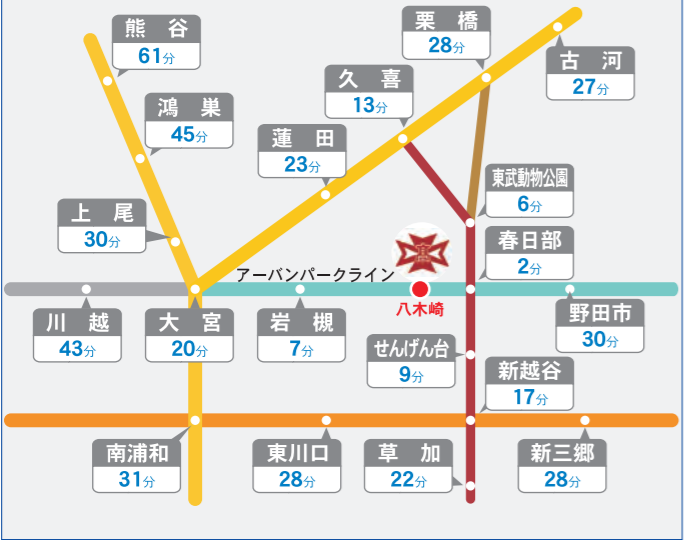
熊谷
61分

鴻巣
45分

上尾
30分

蓮田
23分

久喜
13分

栗橋
28分

古河
27分

東武動物公園
6分

春日部
2分

アーバンパークライン

八木崎

川越
43分

大宮
20分

岩槻
7分

せんげん台
9分

野田市
30分

新越谷
17分

南浦和
31分

東川口
28分

草加
22分

新三郷
28分